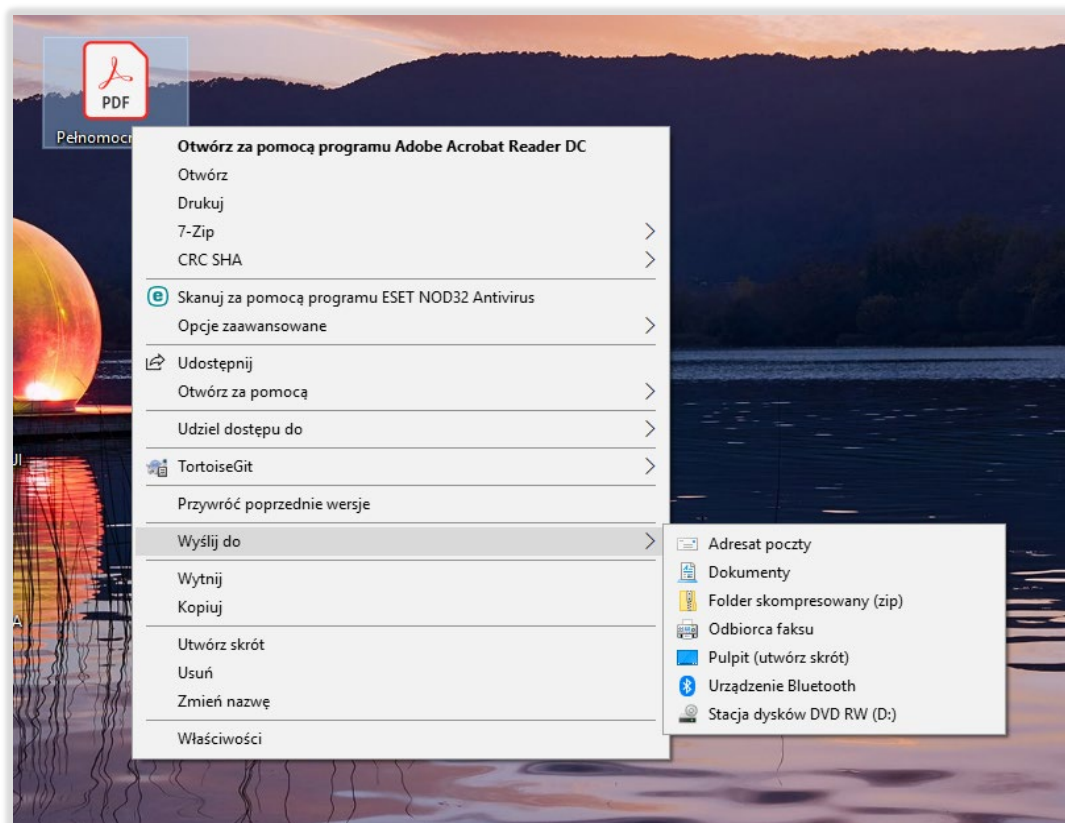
PDF
Pełnomoc

Otwórz za pomocą programu Adobe Acrobat Reader DC
Otwórz
Drukuj
7-Zip
CRC SHA

Skanuj za pomocą programu ESET NOD32 Antivirus
Opcje zaawansowane

Udostępnij
Otwórz za pomocą

Udziel dostępu do

TortoiseGit

Przywróć poprzednie wersje

Wyślij do

Wytnij
Kopiuj

Utwórz skrót
Usuń
Zmień nazwę

Właściwości

Adresat poczty
Dokumenty
Folder skompresowany (zip)
Odbiorca faksu
Pulpit (utwórz skrót)
Urządzenie Bluetooth
Stacja dysków DVD RW (D:)